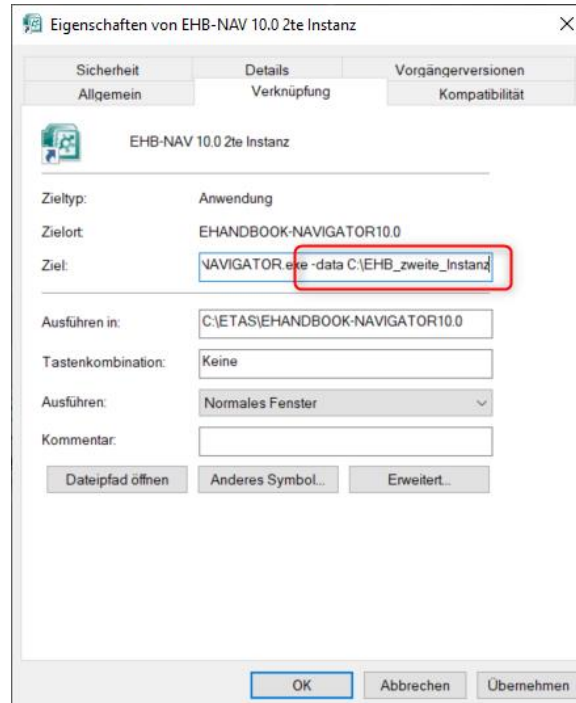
Eigenschaften von EHB-NAV 10.0 2te Instanz

Sicherheit | Details | Vorgängerversionen
Allgemein | Verknüpfung | Kompatibilität

EHB-NAV 10.0 2te Instanz

Zieltyp: Anwendung

Zielort: EHANDBOOK-NAVIGATOR10.0

Ziel: \NAVIGATOR.exe -data C:\EHB_zweite_Instanz

Ausführen in: C:\ETAS\EHANDBOOK-NAVIGATOR10.0

Tastenkombination: Keine

Ausführen: Normales Fenster

Kommentar:

Dateipfad öffnen | Anderes Symbol... | Erweitert...

OK | Abbrechen | Übernehmen